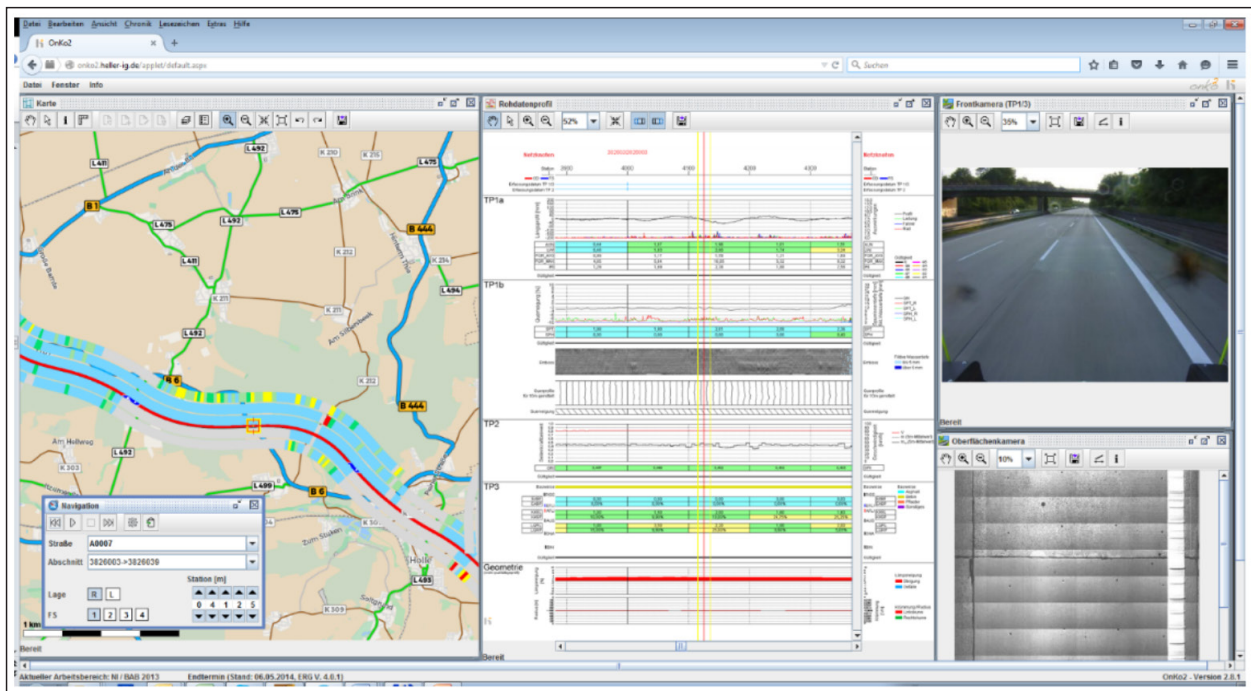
Datei Bearbeiten Ansicht Chronik Lesezeichen Extras Hilfe

OnKo2

onko2.heller-ig.de/applet/default.aspx

Suchen

Datei Fenster Info

Karte

L411 L492 K 230 K 215 L475 B 1 L475 L492 L476 B 444 L411 K 252 K 254 L494 K 251 L492 Am Silberkamp K 252 B 6 B 444 Am Hellweg L492 K 303 L499 B 6 K 50 L485 K 309

1 km

Navigation

Straße A0007

Abschnitt 3826003->3826030

Station [m]

Lage R L

0 4 1 2 5

FS 1 2 3 4

Bereit

Rohdatenprofil

52%

TP1a

TP1b

TP2

TP3

Geometrie

Bereit

Frontkamera (TP1/3)

35%

Bereit

Oberflächenkamera

10%

Aktueller Arbeitsbereich: NI / BAB 2013

Endtermin (Stand: 06.05.2014, ERG V. 4.0.1)

OnKo2 - Version 2.0.1